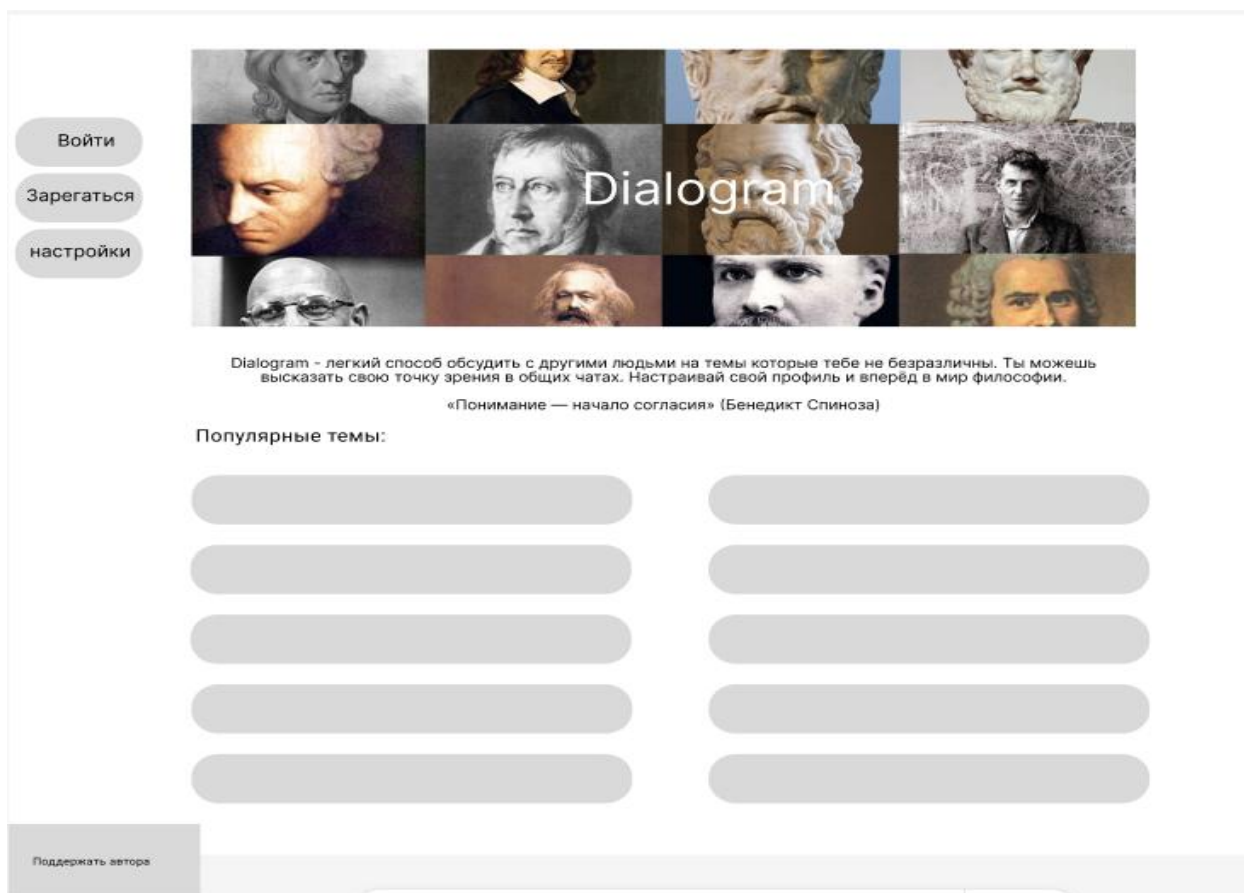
Войти

Зарегаться

настройки

Dialogram

Dialogram - легкий способ обсудить с другими людьми на темы которые тебе не безразличны. Ты можешь высказать свою точку зрения в общих чатах. Настраивай свой профиль и вперёд в мир философии.

«Понимание — начало согласия» (Бенедикт Спиноза)

Популярные темы:

Поддержать автора